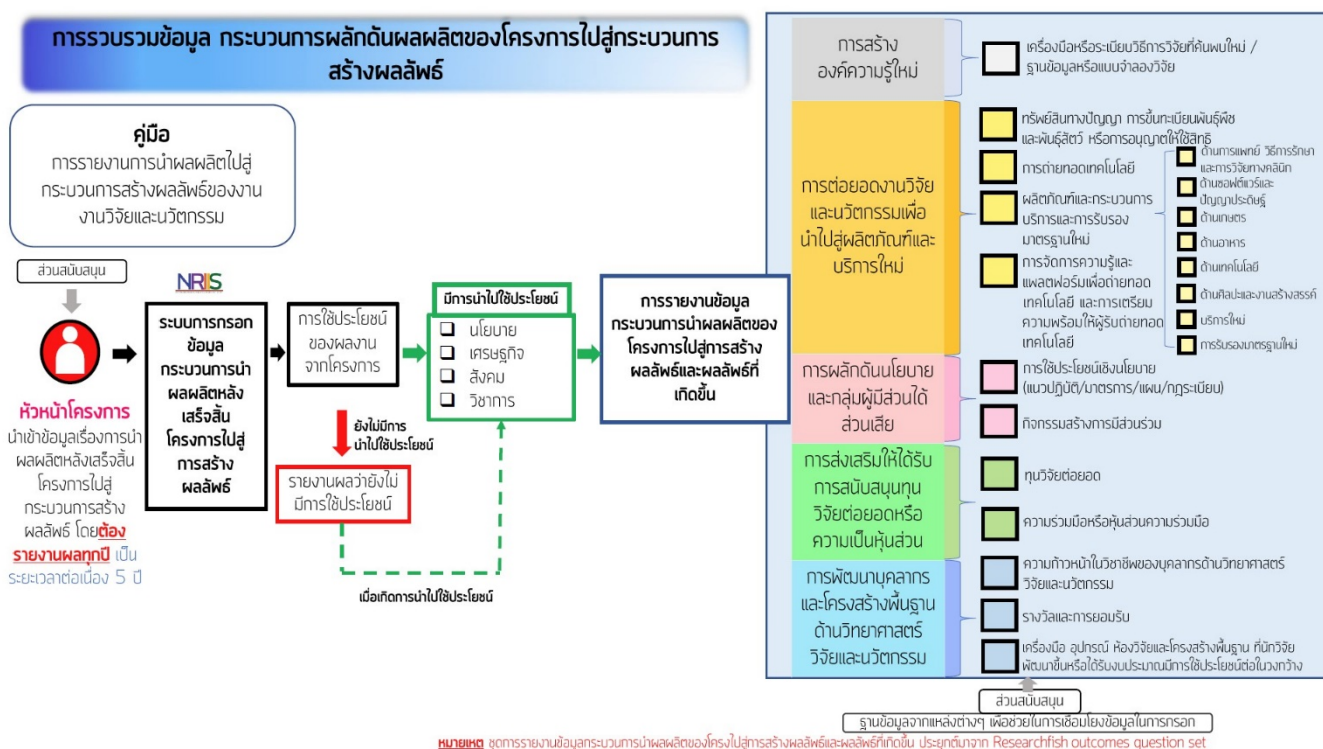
การรวบรวมข้อมูล กระบวนการผลักดันผลผลิตของโครงการไปสู่กระบวนการสร้างผลลัพธ์

คู่มือ
การรายงานการนำผลผลิตไปสู่กระบวนการสร้างผลลัพธ์ของงานงานวิจัยและนวัตกรรม

ส่วนสนับสนุน

หัวหน้าโครงการ
นำเข้าข้อมูลเรื่องการนำผลผลิตหลังเสร็จสิ้นโครงการไปสู่กระบวนการสร้างผลลัพธ์ โดยต้องรายงานผลทุกปี เป็นระยะเวลาต่อเนื่อง 5 ปี

NRIIS

ระบบการกรอกข้อมูลกระบวนการนำผลผลิตหลังเสร็จสิ้นโครงการไปสู่การสร้างผลลัพธ์

การใช้ประโยชน์ของผลงานจากโครงการ

มีการนำไปใช้ประโยชน์
❑ นโยบาย
❑ เศรษฐกิจ
❑ สังคม
❑ วิชาการ

ยังไม่มีการนำไปใช้ประโยชน์

รายงานผลว่ายังไม่มีการใช้ประโยชน์

เมื่อเกิดการนำไปใช้ประโยชน์

การรายงานข้อมูลกระบวนการนำผลผลิตของโครงการไปสู่การสร้างผลลัพธ์และผลลัพธ์ที่เกิดขึ้น

การสร้างองค์ความรู้ใหม่
เครื่องมือหรือระเบียบวิธีการวิจัยที่ค้นพบใหม่ / ฐานข้อมูลหรือแบบจำลองวิจัย

การต่อยอดงานวิจัยและนวัตกรรมเพื่อนำไปสู่ผลิตภัณฑ์และบริการใหม่
ทรัพย์สินทางปัญญา การขึ้นทะเบียนพันธุ์พืชและพันธุ์สัตว์ หรือการอนุญาตให้ใช้สิทธิ
การถ่ายทอดเทคโนโลยี
ผลิตภัณฑ์และกระบวนการบริการและการรับรองมาตรฐานใหม่
การจัดการความรู้และแพลตฟอร์มเพื่อถ่ายทอดเทคโนโลยี และการเตรียมความพร้อมให้ผู้รับถ่ายทอดเทคโนโลยี
ด้านการแพทย์ วิธีการรักษาและการวิจัยทางคลินิก
ด้านซอฟต์แวร์และปัญญาประดิษฐ์
ด้านเกษตร
ด้านอาหาร
ด้านเทคโนโลยี
ด้านศิลปะและงานสร้างสรรค์
บริการใหม่
การรับรองมาตรฐานใหม่

การผลักดันนโยบายและกลุ่มผู้มีส่วนได้ส่วนเสีย
การใช้ประโยชน์เชิงนโยบาย (แนวปฏิบัติ/มาตรการ/แผน/กฎระเบียบ)
กิจกรรมสร้างการมีส่วนร่วม

การส่งเสริมให้ได้รับการสนับสนุนทุนวิจัยต่อยอดหรือความเป็นหุ้นส่วน
ทุนวิจัยต่อยอด
ความร่วมมือหรือหุ้นส่วนความร่วมมือ

การพัฒนาบุคลากรและโครงสร้างพื้นฐานด้านวิทยาศาสตร์ วิจัยและนวัตกรรม
ความก้าวหน้าในวิชาชีพของบุคลากรด้านวิทยาศาสตร์ วิจัยและนวัตกรรม
รางวัลและการยอมรับ
เครื่องมือ อุปกรณ์ ห้องวิจัยและโครงสร้างพื้นฐาน ที่นักวิจัยพัฒนาขึ้นหรือได้รับงบประมาณมีการใช้ประโยชน์ต่อในวงกว้าง

ส่วนสนับสนุน
ฐานข้อมูลจากแหล่งต่างๆ เพื่อช่วยในการเชื่อมโยงข้อมูลในการกรอก

หมายเหตุ ชุดการรายงานข้อมูลกระบวนการนำผลผลิตของโครงการไปสู่การสร้างผลลัพธ์และผลลัพธ์ที่เกิดขึ้น ประยุกต์มาจาก Researchfish outcomes question set